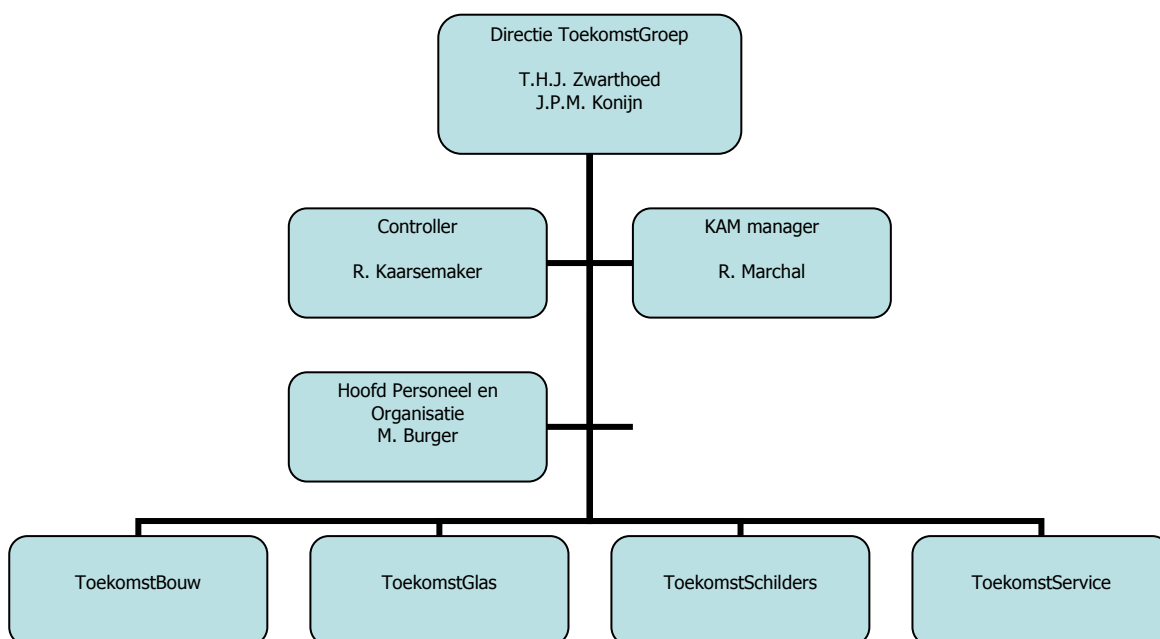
Directie ToekomstGroep

T.H.J. Zwarthoed
J.P.M. Konijn

Controller

R. Kaarsemaker

KAM manager

R. Marchal

Hoofd Personeel en Organisatie
M. Burger

ToekomstBouw

ToekomstGlas

ToekomstSchilders

ToekomstService